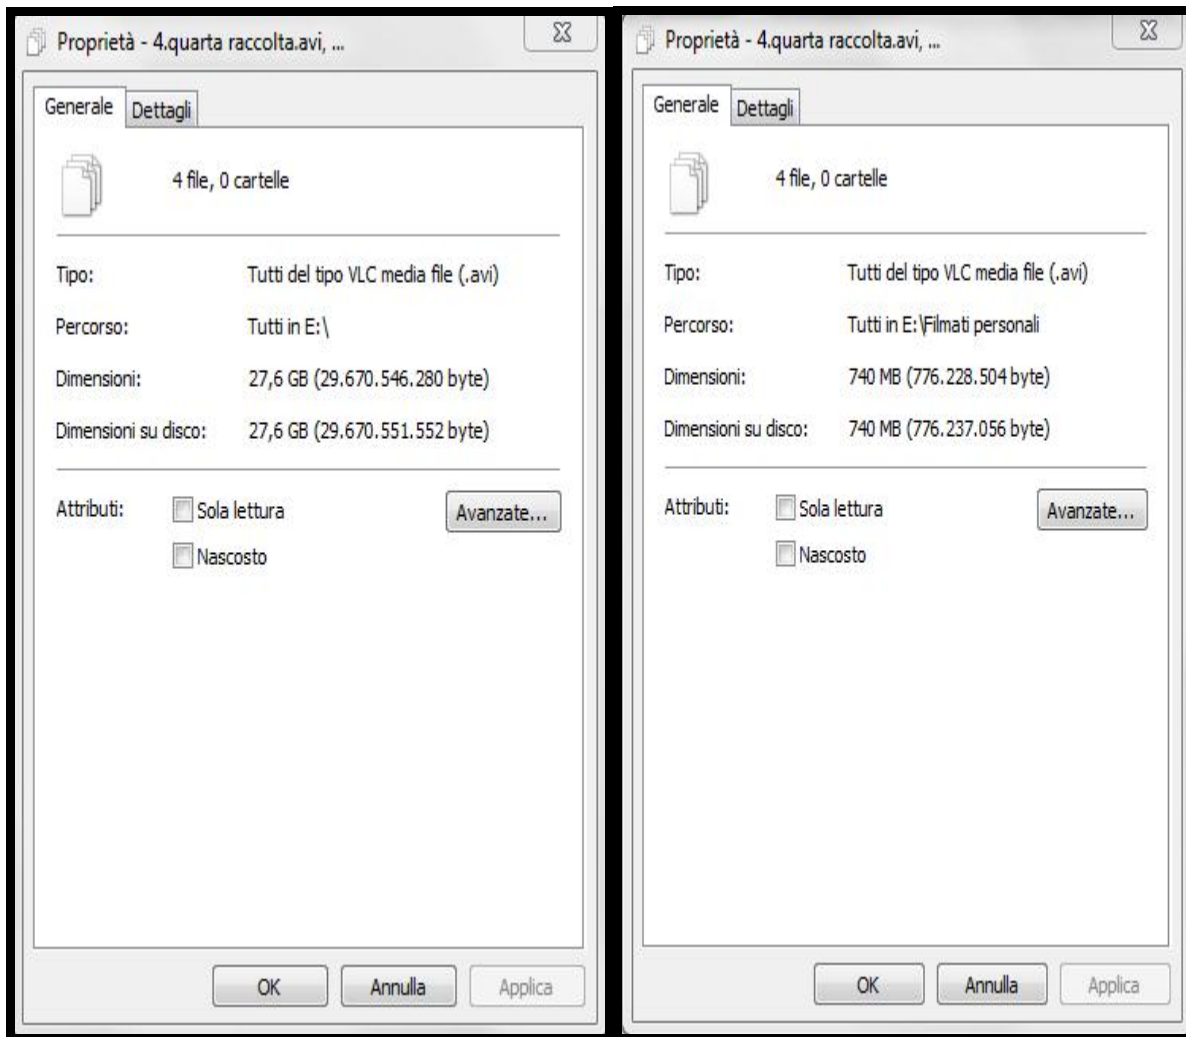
Proprietà - 4.quarta raccolta.avi, ...

Generale | Dettagli

4 file, 0 cartelle

Tipo: Tutti del tipo VLC media file (.avi)

Percorso: Tutti in E:\

Dimensioni: 27,6 GB (29.670.546.280 byte)

Dimensioni su disco: 27,6 GB (29.670.551.552 byte)

Attributi: Sola lettura
Nascosto

Avanzate...

OK Annulla Applica

Proprietà - 4.quarta raccolta.avi, ...

Generale | Dettagli

4 file, 0 cartelle

Tipo: Tutti del tipo VLC media file (.avi)

Percorso: Tutti in E:\Filmati personali

Dimensioni: 740 MB (776.228.504 byte)

Dimensioni su disco: 740 MB (776.237.056 byte)

Attributi: Sola lettura
Nascosto

Avanzate...

OK Annulla Applica